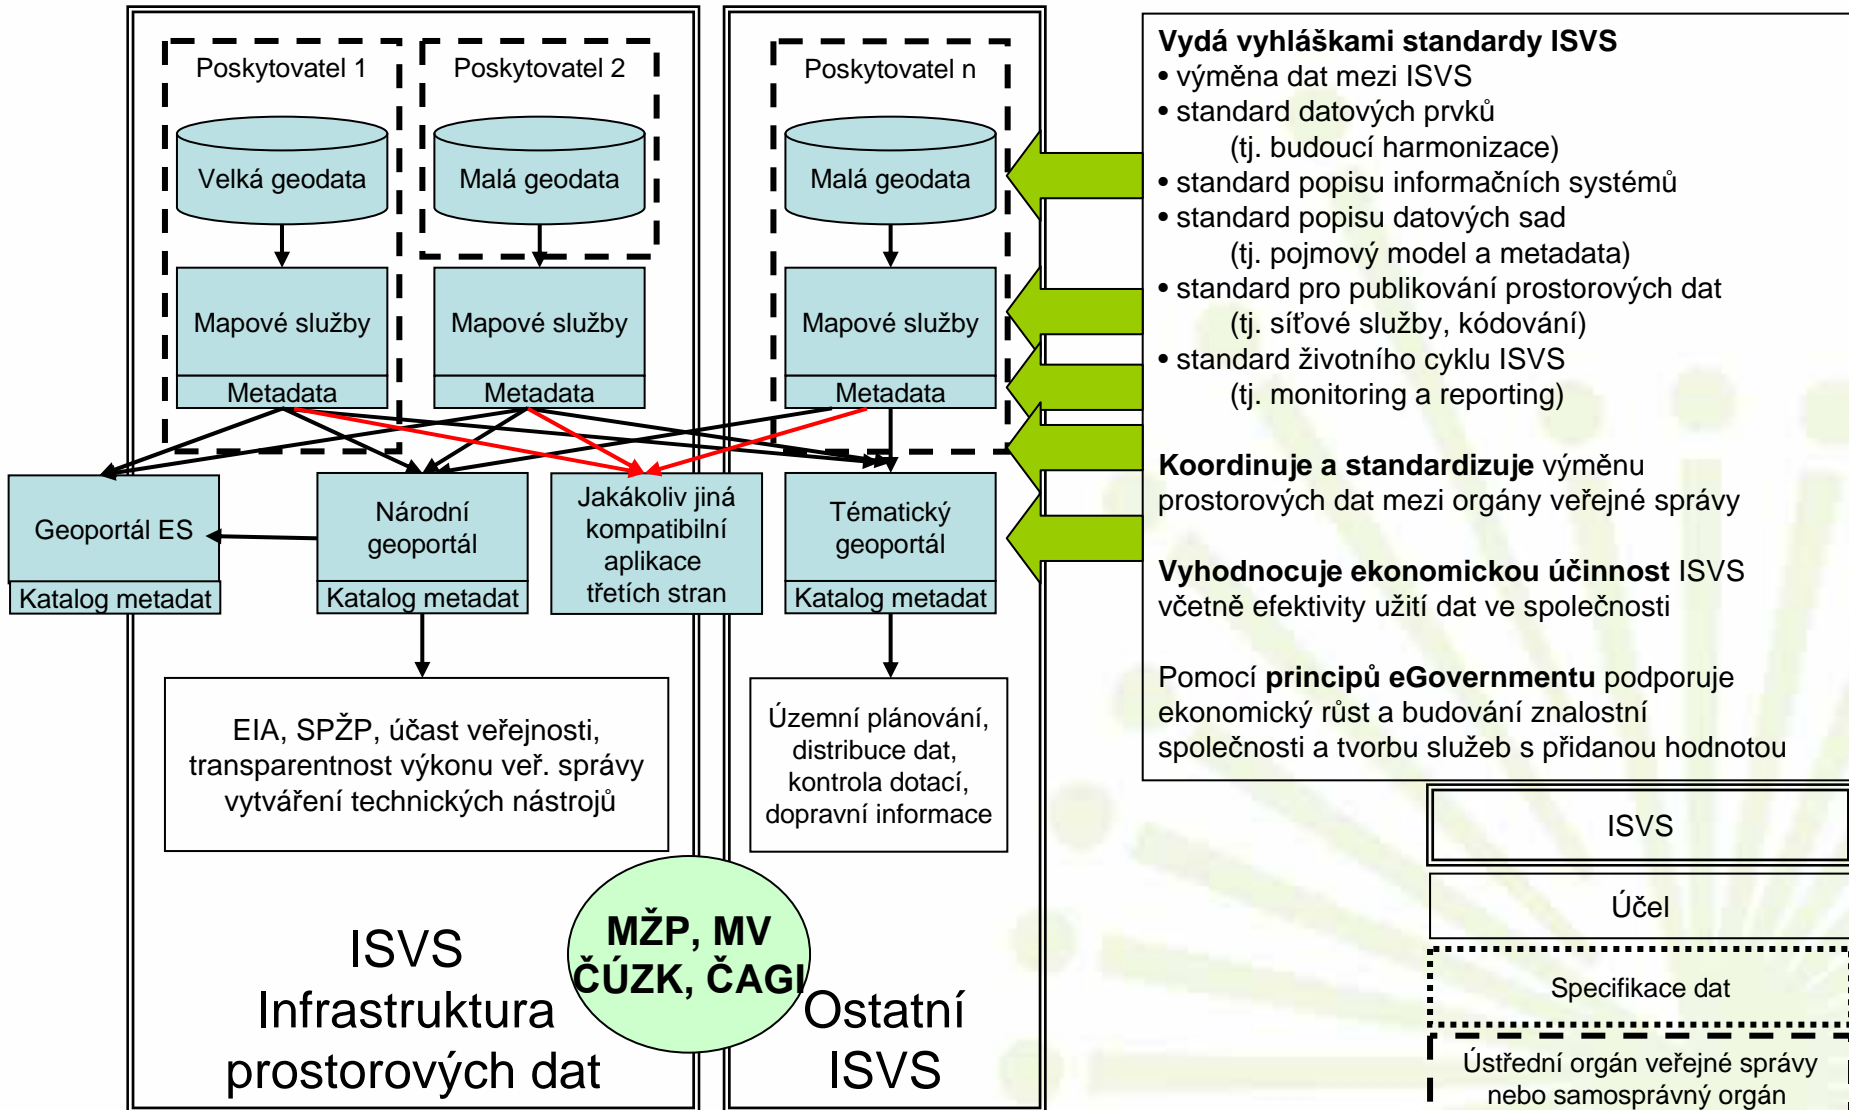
Poskytovatel 1

Velká geodata

Mapové služby

Metadata

Poskytovatel 2

Malá geodata

Mapové služby

Metadata

Poskytovatel n

Malá geodata

Mapové služby

Metadata

Geoportál ES

Katalog metadat

Národní geoportál

Katalog metadat

Jakákoliv jiná kompatibilní aplikace třetích stran

Tématický geoportál

Katalog metadat

EIA, SPŽP, účast veřejnosti, transparentnost výkonu veř. správy vytváření technických nástrojů

Územní plánování, distribuce dat, kontrola dotací, dopravní informace

ISVS Infrastruktura prostorových dat

MŽP, MV ČÚZK, ČAGI

Ostatní ISVS

**Vydá vyhláškami standardy ISVS**
• výměna dat mezi ISVS
• standard datových prvků
(tj. budoucí harmonizace)
• standard popisu informačních systémů
• standard popisu datových sad
(tj. pojmový model a metadata)
• standard pro publikování prostorových dat
(tj. síťové služby, kódování)
• standard životního cyklu ISVS
(tj. monitoring a reporting)

**Koordinuje a standardizuje** výměnu prostorových dat mezi orgány veřejné správy

**Vyhodnocuje ekonomickou účinnost** ISVS včetně efektivity užití dat ve společnosti

Pomocí **principů eGovernmentu** podporuje ekonomický růst a budování znalostní společnosti a tvorbu služeb s přidanou hodnotou

ISVS

Účel

Specifikace dat

Ústřední orgán veřejné správy nebo samosprávný orgán